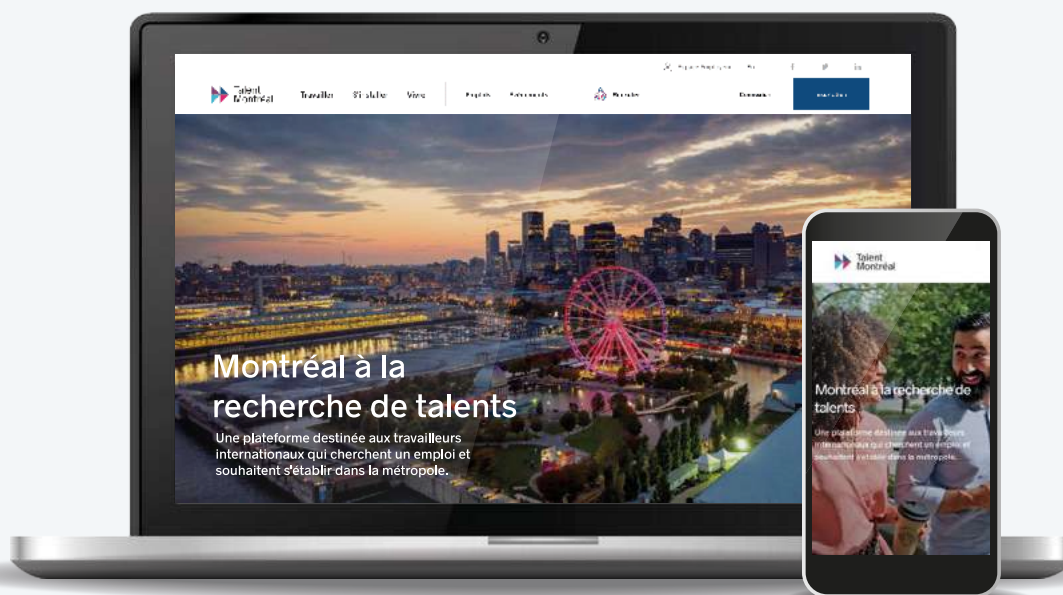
Talent Montréal

Travailler S'installer Vivre Emplois Événements

Montréal à la recherche de talents

Une plateforme destinée aux travailleurs internationaux qui cherchent un emploi et souhaitent s'établir dans la métropole.

Talent Montréal

Montréal à la recherche de talents

Une plateforme destinée aux travailleurs internationaux qui cherchent un emploi et souhaitent s'établir dans la métropole.